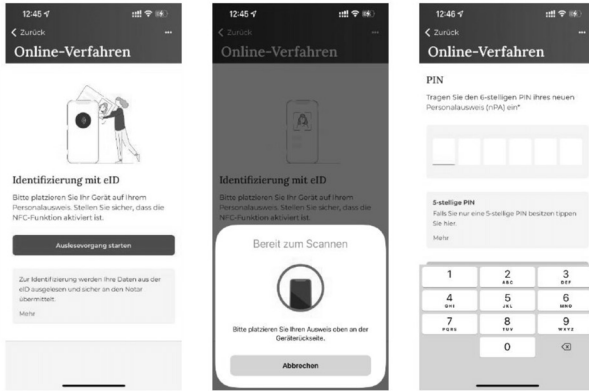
12:45
Zurück
Online-Verfahren

Identifizierung mit eID
Bitte platzieren Sie Ihr Gerät auf Ihrem Personalausweis. Stellen Sie sicher, dass die NFC-Funktion aktiviert ist.

Auslesevorgang starten

Zur Identifizierung werden Ihre Daten aus der eID ausgelesen und sicher an den Notar übermittelt.
Mehr

12:45
Zurück
Online-Verfahren

Identifizierung mit eID
Bitte platzieren Sie Ihr Gerät auf Ihrem Personalausweis. Stellen Sie sicher, dass die NFC-Funktion aktiviert ist.

Bereit zum Scannen

Bitte platzieren Sie Ihren Ausweis oben an der Geräterückseite.

Abbrechen

12:46
Zurück
Online-Verfahren

PIN
Tragen Sie den 6-stelligen PIN ihres neuen Personalausweis (nPA) ein*

5-stellige PIN
Falls Sie nur eine 5-stellige PIN besitzen tippen Sie hier.
Mehr

| 1 | 2 ABC | 3 DEF |
|---|---|---|
| 4 GHI | 5 JKL | 6 MNO |
| 7 PQRS | 8 TUV | 9 WXYZ |
| | 0 | ⌫ |